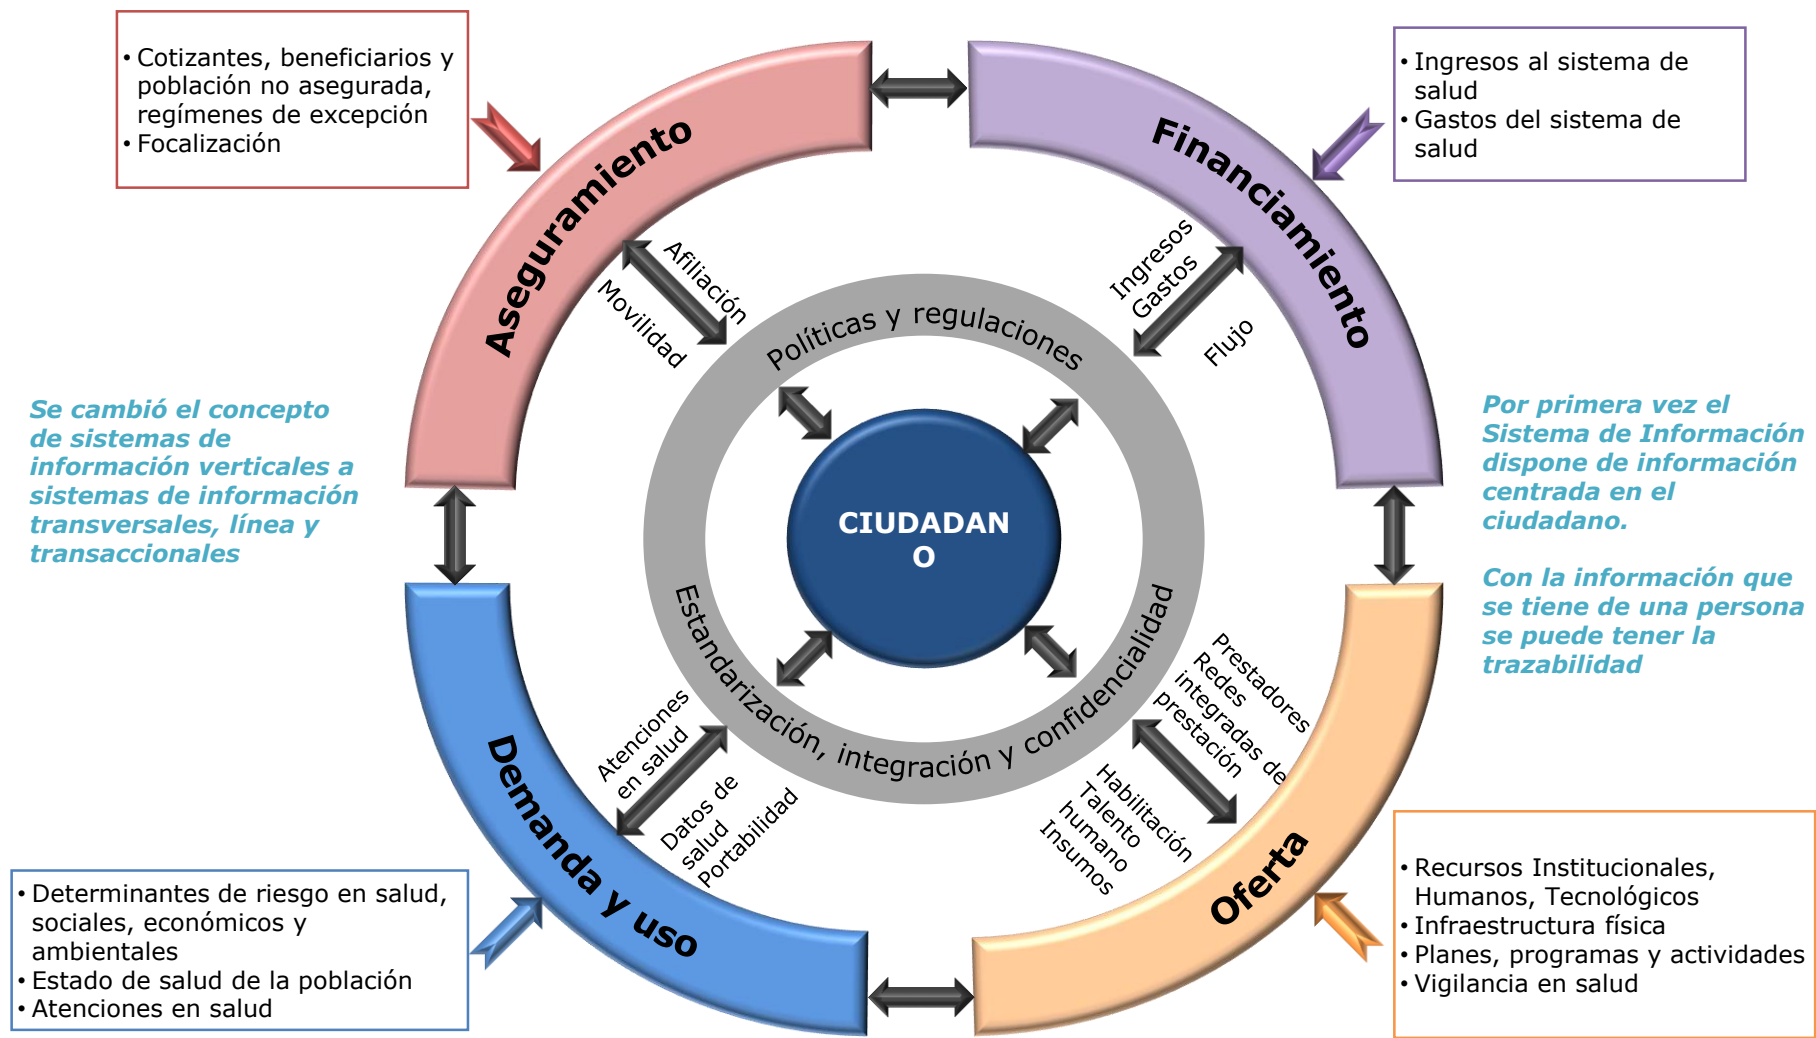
• Cotizantes, beneficiarios y población no asegurada, regímenes de excepción
• Focalización

• Ingresos al sistema de salud
• Gastos del sistema de salud

Aseguramiento

Financiamiento

Afiliación
Movilidad

Ingresos
Gastos
Flujo

Políticas y regulaciones

Se cambió el concepto de sistemas de información verticales a sistemas de información transversales, línea y transaccionales

CIUDADAN
O

Por primera vez el Sistema de Información dispone de información centrada en el ciudadano.

Con la información que se tiene de una persona se puede tener la trazabilidad

Estandarización, integración y confidencialidad

Atenciones en salud
Datos de salud
Portabilidad

Prestadores
Redes integradas de prestación
Habilitación
Talento humano
Insumos

Demanda y uso

Oferta

• Determinantes de riesgo en salud, sociales, económicos y ambientales
• Estado de salud de la población
• Atenciones en salud

• Recursos Institucionales, Humanos, Tecnológicos
• Infraestructura física
• Planes, programas y actividades
• Vigilancia en salud